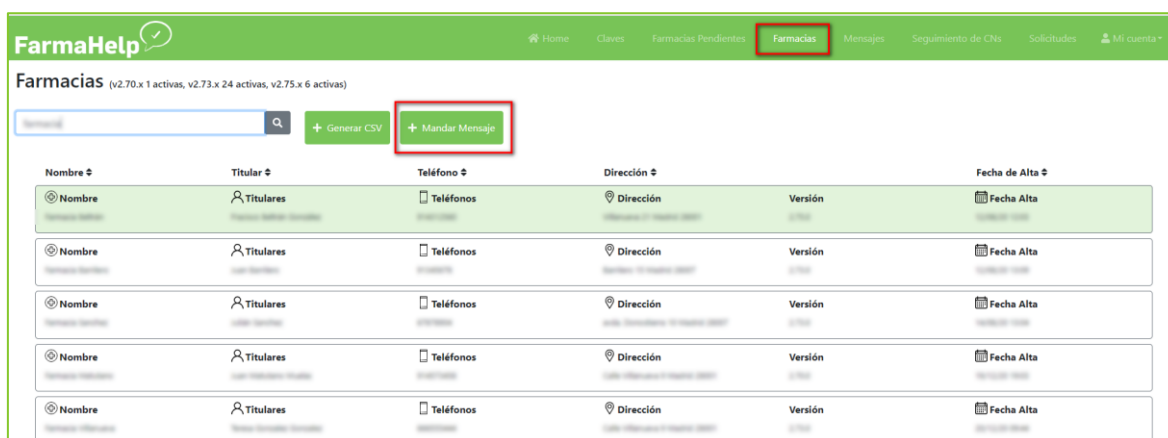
FarmaHelp

Home Claves Farmacias Pendientes Farmacias Mensajes Seguimiento de CNs Solicitudes Mi cuenta

Farmacias (v2.70.x 1 activas, v2.73.x 24 activas, v2.75.x 6 activas)

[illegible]

+ Generar CSV + Mandar Mensaje

| Nombre | Titular | Teléfono | Dirección | | Fecha de Alta |
|---|---|---|---|---|---|
| Nombre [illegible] | Titulares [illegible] | Teléfonos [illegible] | Dirección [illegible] | Versión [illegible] | Fecha Alta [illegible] |
| Nombre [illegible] | Titulares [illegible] | Teléfonos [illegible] | Dirección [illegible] | Versión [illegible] | Fecha Alta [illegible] |
| Nombre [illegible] | Titulares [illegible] | Teléfonos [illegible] | Dirección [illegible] | Versión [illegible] | Fecha Alta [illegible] |
| Nombre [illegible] | Titulares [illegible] | Teléfonos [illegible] | Dirección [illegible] | Versión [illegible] | Fecha Alta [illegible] |
| Nombre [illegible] | Titulares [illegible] | Teléfonos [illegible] | Dirección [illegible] | Versión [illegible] | Fecha Alta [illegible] |